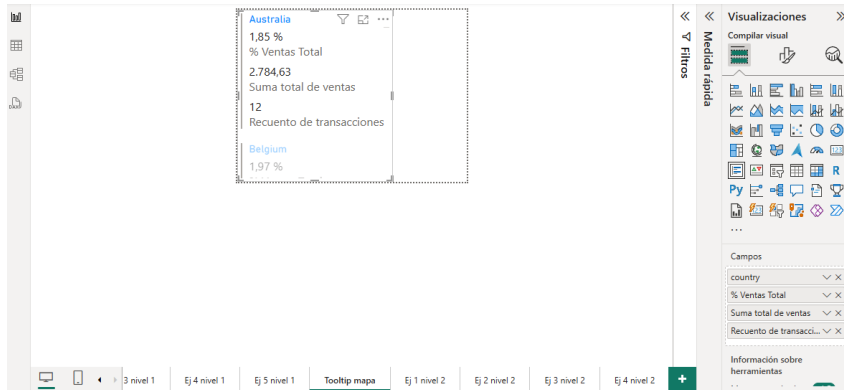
Australia
1,85 %
% Ventas Total
2.784,63
Suma total de ventas
12
Recuento de transacciones
Belgium
1,97 %

Filtros

Medida rápida

Visualizaciones

Compilar visual

R

Py

...

Campos

country

% Ventas Total

Suma total de ventas

Recuento de transacci...

Información sobre herramientas

3 nivel 1 | Ej 4 nivel 1 | Ej 5 nivel 1 | Tooltip mapa | Ej 1 nivel 2 | Ej 2 nivel 2 | Ej 3 nivel 2 | Ej 4 nivel 2

+